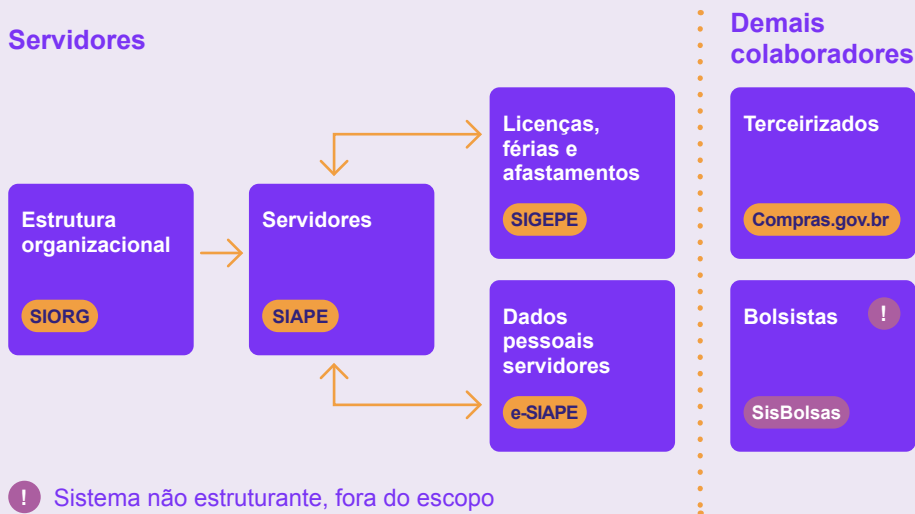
Servidores

Estrutura organizacional

SIORG

Servidores

SIAPE

Licenças, férias e afastamentos

SIGEPE

Dados pessoais servidores

e-SIAPE

Demais colaboradores

Terceirizados

Compras.gov.br

Bolsistas

!

SisBolsas

! Sistema não estruturante, fora do escopo